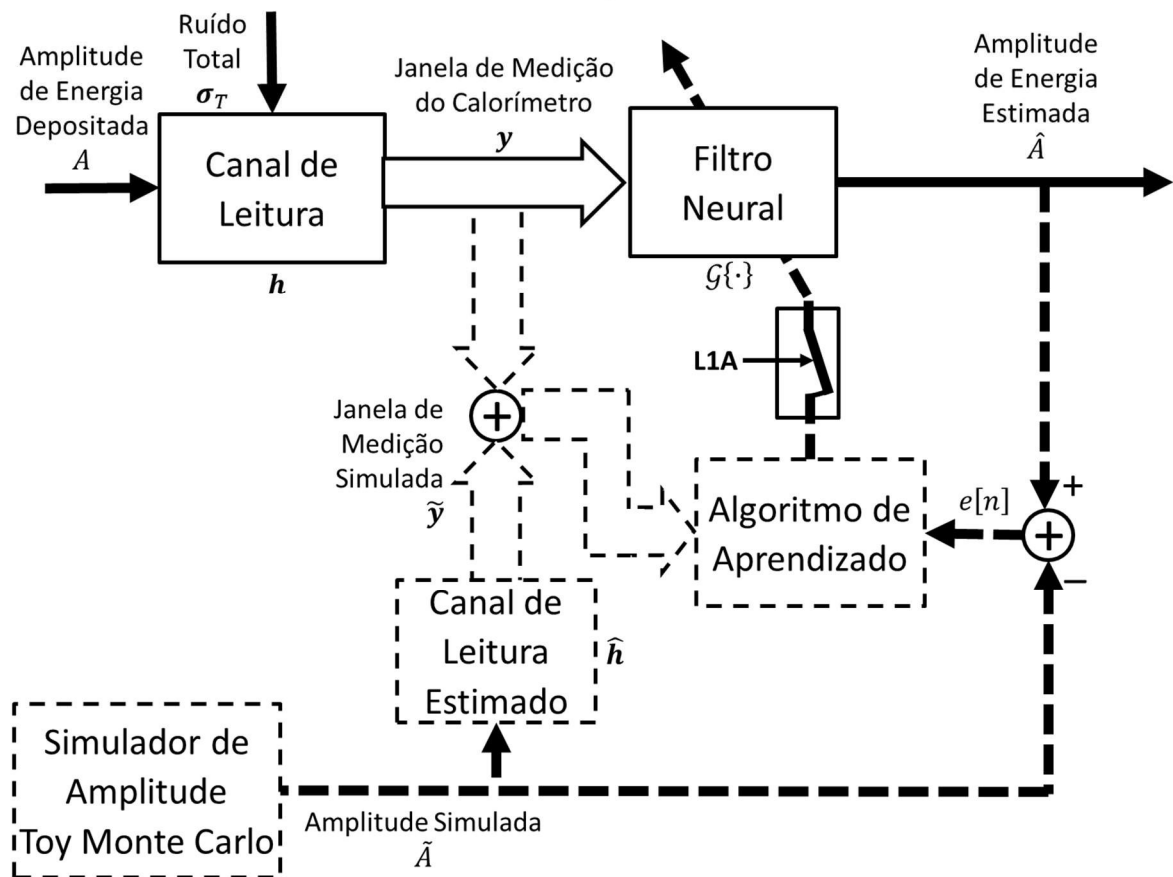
Ruído Total
$\boldsymbol{\sigma}_T$

Amplitude de Energia Depositada
$A$

Canal de Leitura

$\boldsymbol{h}$

Janela de Medição do Calorímetro
$\boldsymbol{y}$

Filtro Neural

$\mathcal{G}\{\cdot\}$

Amplitude de Energia Estimada
$\hat{A}$

L1A

Janela de Medição Simulada
$\widetilde{\boldsymbol{y}}$

Algoritmo de Aprendizado

$e[n]$

+

−

Canal de Leitura Estimado

$\widehat{\boldsymbol{h}}$

Simulador de Amplitude Toy Monte Carlo

Amplitude Simulada
$\tilde{A}$